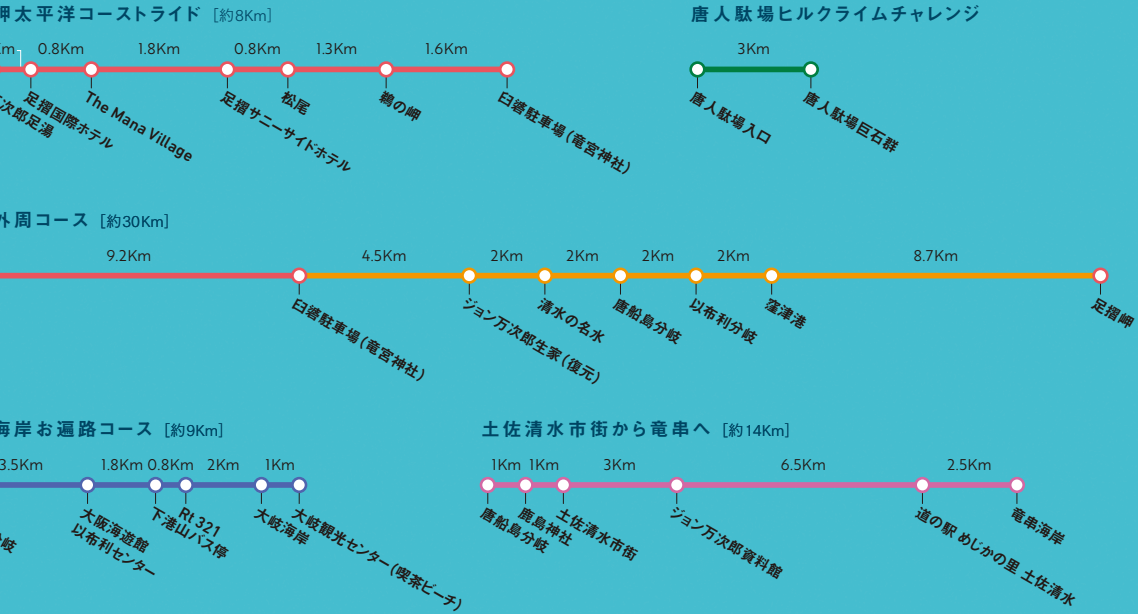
岬太平洋コーストライド ［約8Km］

m 0.8Km 1.8Km 0.8Km 1.3Km 1.6Km

足摺国際ホテル
次郎足湯
The Mana Village
足摺サニーサイドホテル
松尾
鵜の岬
臼碆駐車場(竜宮神社)

唐人駄場ヒルクライムチャレンジ

3Km

唐人駄場入口
唐人駄場巨石群

外周コース ［約30Km］

9.2Km 4.5Km 2Km 2Km 2Km 2Km 8.7Km

臼碆駐車場(竜宮神社)
ジョン万次郎生家(復元)
清水の名水
唐船島分岐
以布利分岐
窪津港
足摺岬

海岸お遍路コース ［約9Km］

3.5Km 1.8Km 0.8Km 2Km 1Km

岐
大阪海遊館
以布利センター
下港山バス停
Rt 321
大岐海岸
大岐観光センター(喫茶ビーチ)

土佐清水市街から竜串へ ［約14Km］

1Km 1Km 3Km 6.5Km 2.5Km

唐船島分岐
鹿島神社
土佐清水市街
ジョン万次郎資料館
道の駅 めじかの里 土佐清水
竜串海岸